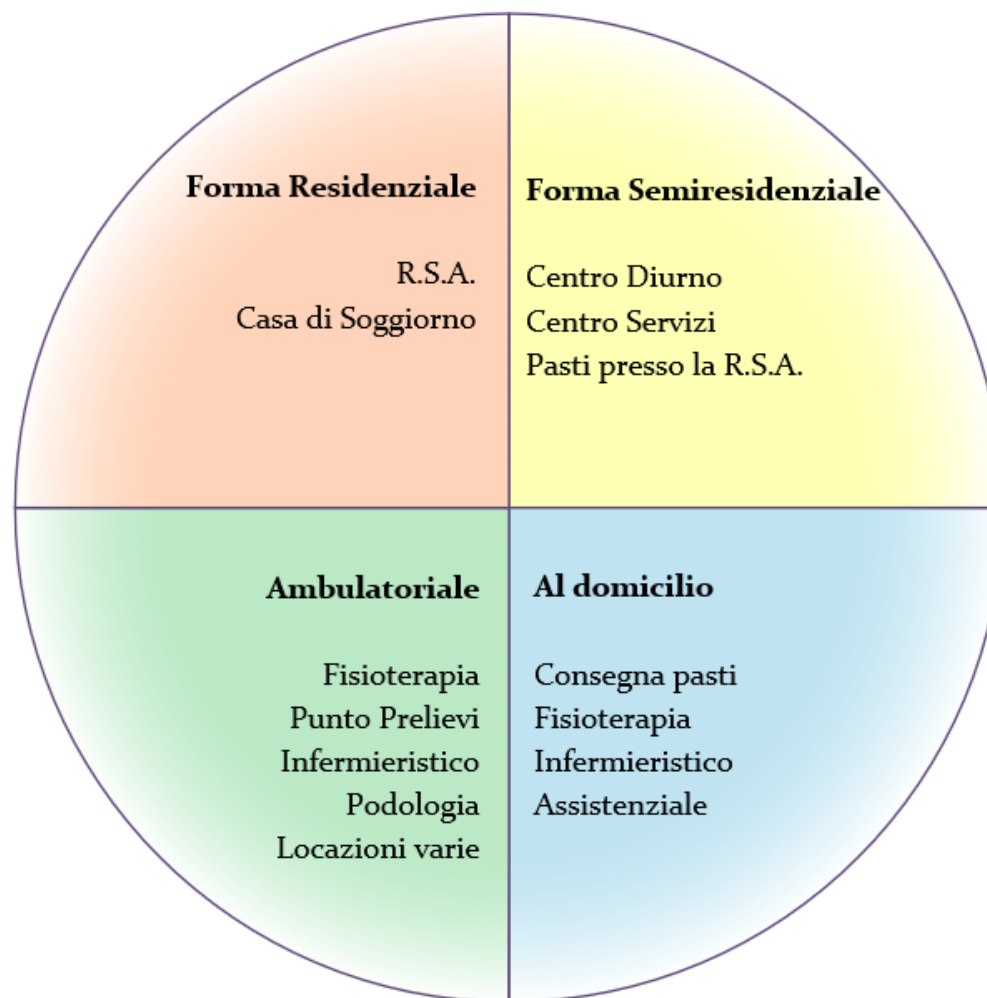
Forma Residenziale

R.S.A.
Casa di Soggiorno

Forma Semiresidenziale

Centro Diurno
Centro Servizi
Pasti presso la R.S.A.

Ambulatoriale

Fisioterapia
Punto Prelievi
Infermieristico
Podologia
Locazioni varie

Al domicilio

Consegna pasti
Fisioterapia
Infermieristico
Assistenziale